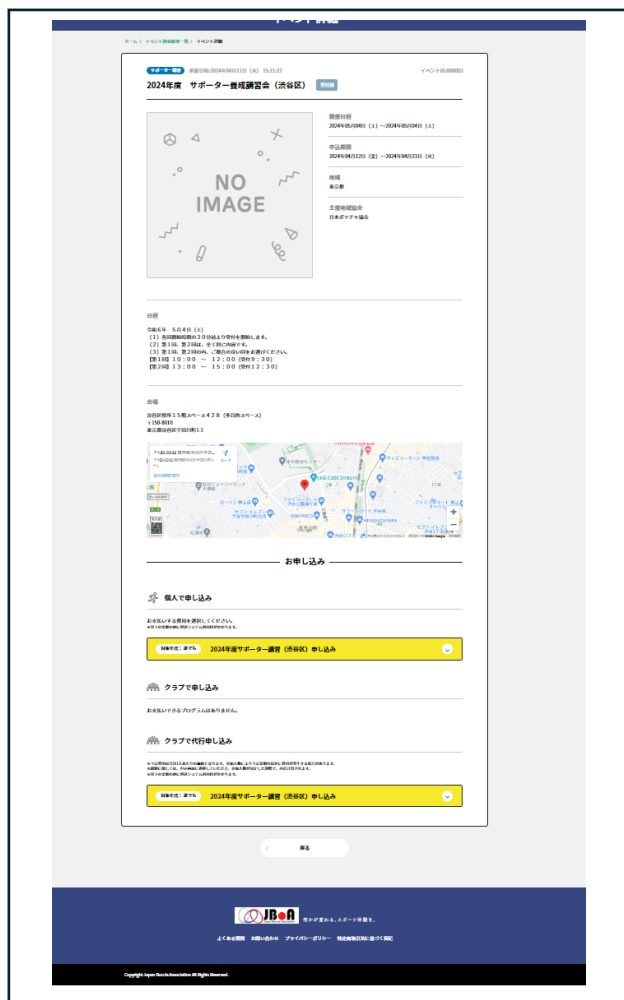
イベント詳細

ホーム > イベント情報検索一覧 > イベント詳細

サポーター講習 更新日時:2024年04月11日（木）15:31:22 イベントID:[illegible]

2024年度　サポーター養成講習会（渋谷区） 受付前

NO IMAGE

開催日程
2024年05月04日（土）～2024年05月04日（土）

申込期間
2024年04月12日（金）～2024年04月22日（月）

地域
東京都

主催地域協会
日本ボッチャ協会

日程
令和６年　５月４日（土）
（１）各回開始時刻の３０分前より受付を開始します。
（２）第１回、第２回は、全く同じ内容です。
（３）第１回、第２回のみ、ご都合の良い回をお選びください。
【第1回】１０：００　～　１２：００（受付９：３０）
【第2回】１３：００　～　１５：００（受付１２：３０）

会場
渋谷区役所１５階スペース４２８（多目的スペース）
〒150-8010
東京都渋谷区宇田川町1-1

お申し込み

個人で申し込み
お申し込みする講習を選択してください。
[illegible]

対象年代：誰でも　2024年度サポーター講習（渋谷区）申し込み

クラブで申し込み
お申し込みできるプログラムはありません。

クラブで代行申し込み
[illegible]

対象年代：誰でも　2024年度サポーター講習（渋谷区）申し込み

戻る

JBoA 何かが変わる。スポーツ体験を。
よくある質問　お問い合わせ　プライバシーポリシー　特定商取引法に基づく表記

Copyright Japan Boccia Association All Rights Reserved.